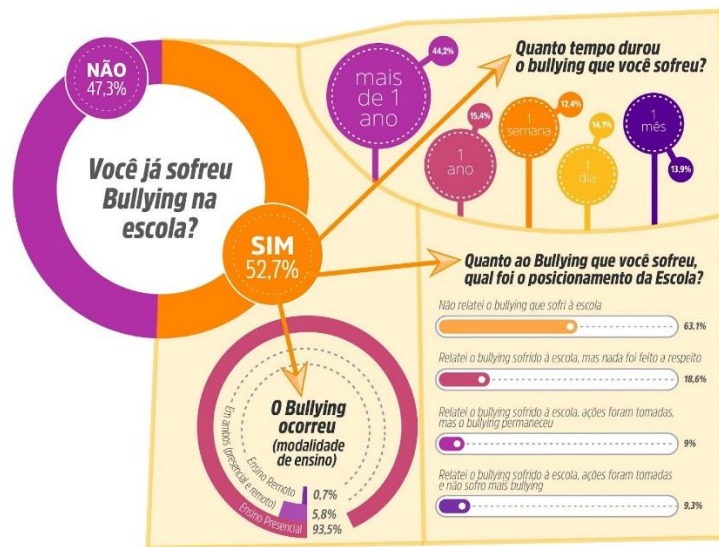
NÃO
47,3%

Você já sofreu Bullying na escola?

SIM
52,7%

Quanto tempo durou o bullying que você sofreu?

mais de 1 ano
44,2%

1 ano
15,4%

1 semana
12,4%

1 dia
14,1%

1 mês
13,9%

Quanto ao Bullying que você sofreu, qual foi o posicionamento da Escola?

Não relatei o bullying que sofri à escola
63,1%

Relatei o bullying sofrido à escola, mas nada foi feito a respeito
18,6%

Relatei o bullying sofrido à escola, ações foram tomadas, mas o bullying permaneceu
9%

Relatei o bullying sofrido à escola, ações foram tomadas e não sofro mais bullying
9,3%

O Bullying ocorreu (modalidade de ensino)

Em ambos (presencial e remoto)
Ensino Remoto
Ensino Presencial
0,7%
5,8%
93,5%